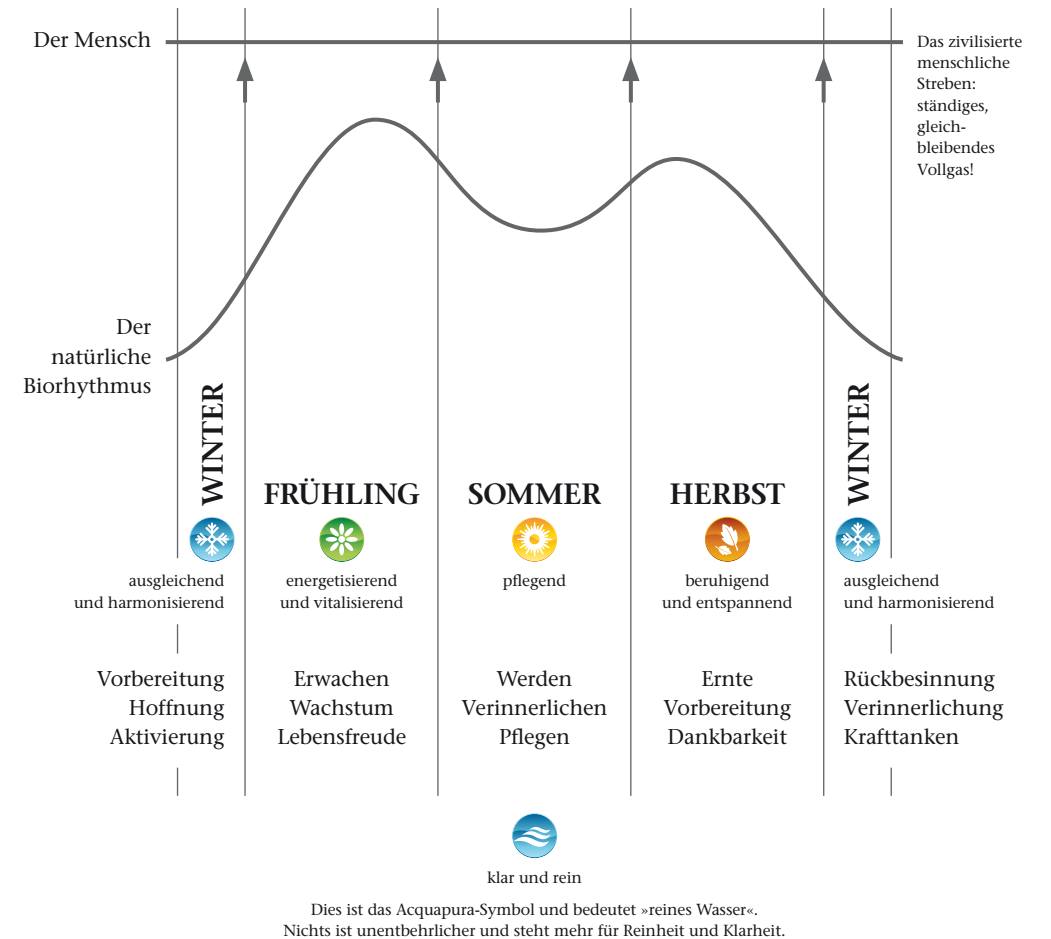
Der Mensch

Das zivilisierte menschliche Streben: ständiges, gleichbleibendes Vollgas!

Der natürliche Biorhythmus

WINTER

FRÜHLING

SOMMER

HERBST

WINTER

ausgleichend und harmonisierend

energetisierend und vitalisierend

pflegend

beruhigend und entspannend

ausgleichend und harmonisierend

Vorbereitung
Hoffnung
Aktivierung

Erwachen
Wachstum
Lebensfreude

Werden
Verinnerlichen
Pflegen

Ernte
Vorbereitung
Dankbarkeit

Rückbesinnung
Verinnerlichung
Krafttanken

klar und rein

Dies ist das Acquapura-Symbol und bedeutet »reines Wasser«.
Nichts ist unentbehrlicher und steht mehr für Reinheit und Klarheit.